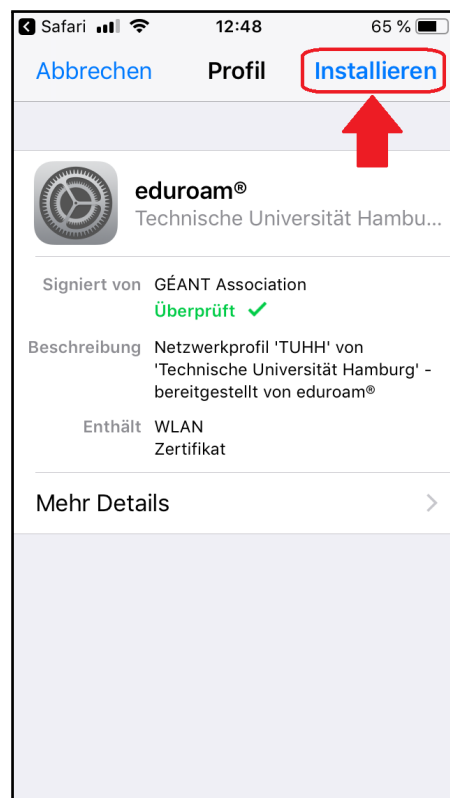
Safari 12:48 65 %

Abbrechen Profil Installieren

eduroam®
Technische Universität Hambu...

Signiert von GÉANT Association
Überprüft ✓

Beschreibung Netzwerkprofil 'TUHH' von 'Technische Universität Hamburg' - bereitgestellt von eduroam®

Enthält WLAN
Zertifikat

Mehr Details